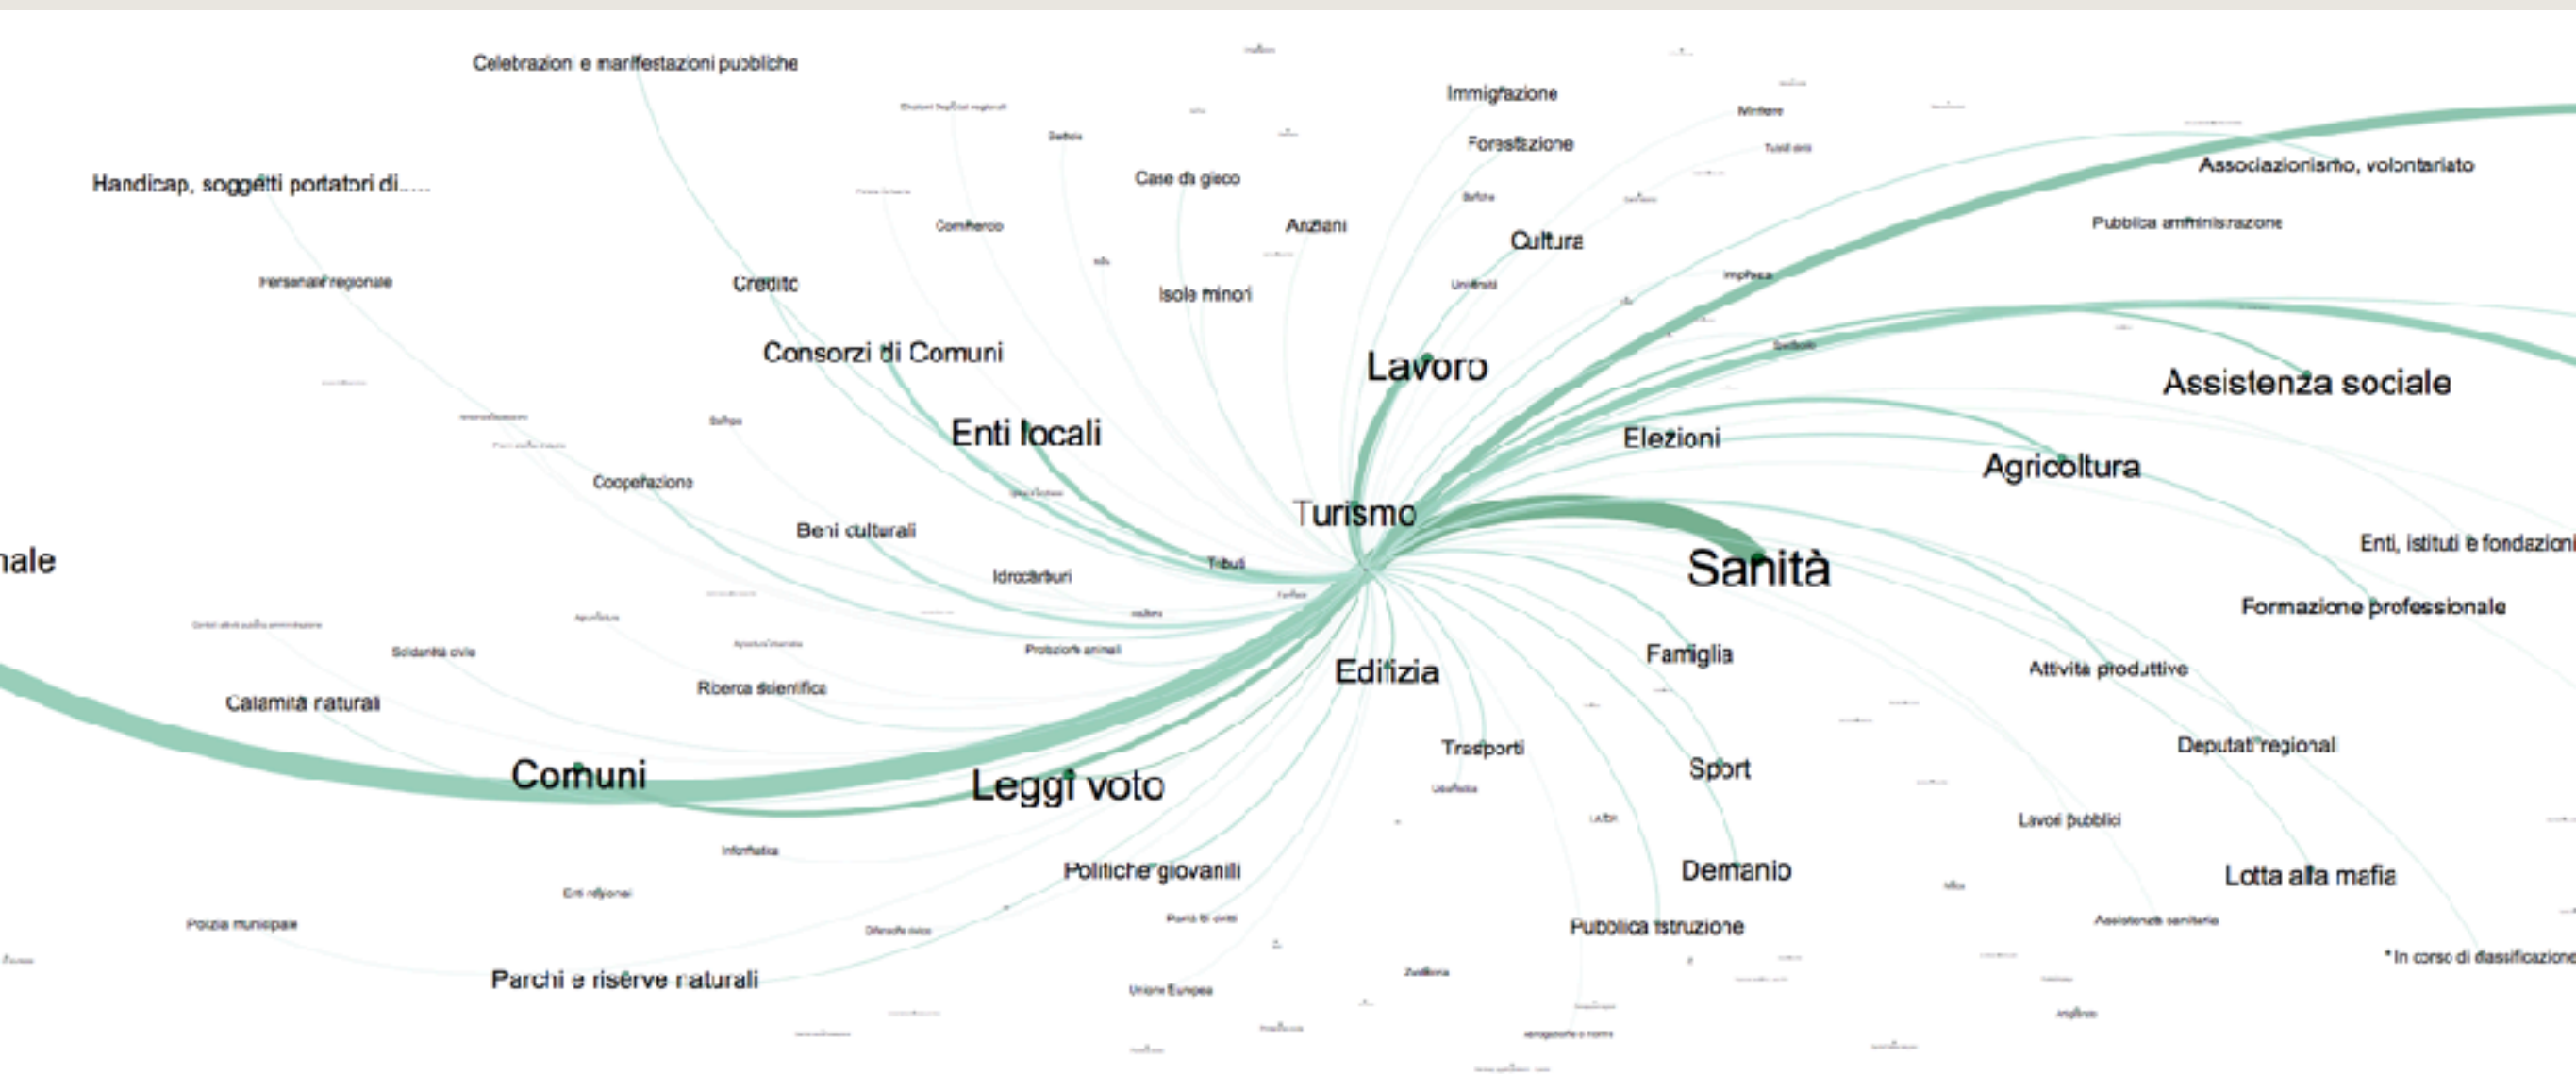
Celebrazioni e manifestazioni pubbliche

Immigrazione

Forestazione

Handicap, soggetti portatori di.....

Case da gioco

Associazionismo, volontariato

Anziani

Cultura

Pubblica amministrazione

Commercio

Personale regionale

Credito

Isole minori

Impresa

Consorzi di Comuni

Lavoro

Assistenza sociale

Enti locali

Elezioni

Agricoltura

Cooperazione

Turismo

Beni culturali

Enti, istituti e fondazioni

nale

Sanità

Idrocarburi

Tributi

Formazione professionale

Solidarietà civile

Protezione animali

Famiglia

Attività produttive

Ricerca scientifica

Edilizia

Calamità naturali

Trasporti

Deputati regionali

Comuni

Leggi voto

Sport

Lavori pubblici

Informatica

Demanio

Lotta alla mafia

Politiche giovanili

Enti regionali

Polizia municipale

Pubblica istruzione

Assistenza sanitaria

*In corso di classificazione

Parchi e riserve naturali

Unione Europea

Zootecnia